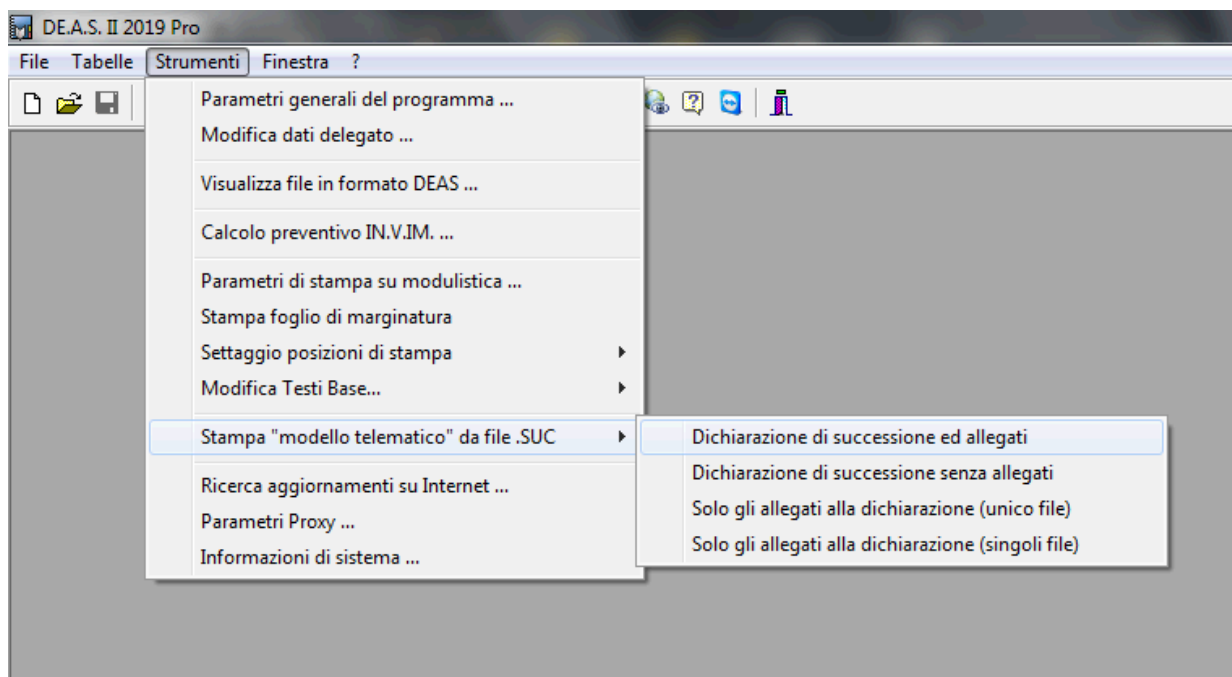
DE.A.S. II 2019 Pro

File Tabelle Strumenti Finestra ?

Parametri generali del programma ...
Modifica dati delegato ...

Visualizza file in formato DEAS ...

Calcolo preventivo IN.V.IM. ...

Parametri di stampa su modulistica ...
Stampa foglio di marginatura
Settaggio posizioni di stampa
Modifica Testi Base...

Stampa "modello telematico" da file .SUC

Ricerca aggiornamenti su Internet ...
Parametri Proxy ...
Informazioni di sistema ...

Dichiarazione di successione ed allegati
Dichiarazione di successione senza allegati
Solo gli allegati alla dichiarazione (unico file)
Solo gli allegati alla dichiarazione (singoli file)